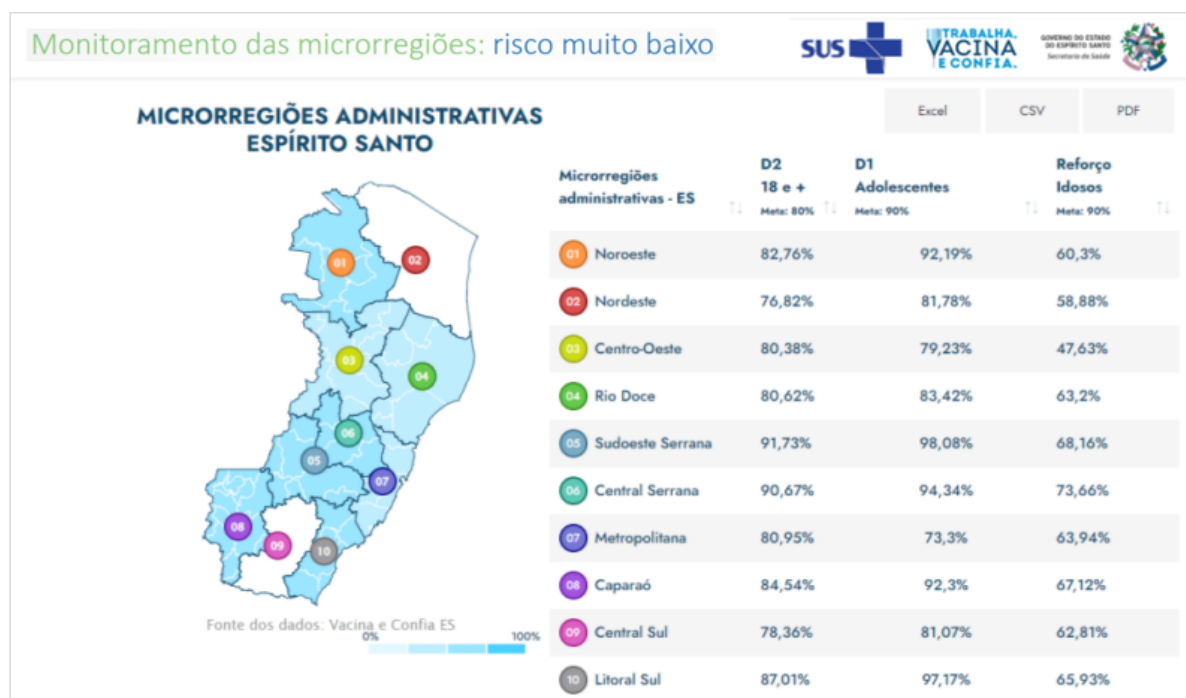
Monitoramento das microrregiões: risco muito baixo

SUS

TRABALHA, VACINA E CONFIA.

GOVERNO DO ESTADO DO ESPÍRITO SANTO
Secretaria da Saúde

MICRORREGIÕES ADMINISTRATIVAS ESPÍRITO SANTO

Excel CSV PDF

01 02 03 04 05 06 07 08 09 10

Fonte dos dados: Vacina e Confia ES

0% 100%

| Microrregiões administrativas - ES | D2 18 e + Meta: 80% | D1 Adolescentes Meta: 90% | Reforço Idosos Meta: 90% |
|---|---|---|---|
| 01 Noroeste | 82,76% | 92,19% | 60,3% |
| 02 Nordeste | 76,82% | 81,78% | 58,88% |
| 03 Centro-Oeste | 80,38% | 79,23% | 47,63% |
| 04 Rio Doce | 80,62% | 83,42% | 63,2% |
| 05 Sudoeste Serrana | 91,73% | 98,08% | 68,16% |
| 06 Central Serrana | 90,67% | 94,34% | 73,66% |
| 07 Metropolitana | 80,95% | 73,3% | 63,94% |
| 08 Caparaó | 84,54% | 92,3% | 67,12% |
| 09 Central Sul | 78,36% | 81,07% | 62,81% |
| 10 Litoral Sul | 87,01% | 97,17% | 65,93% |